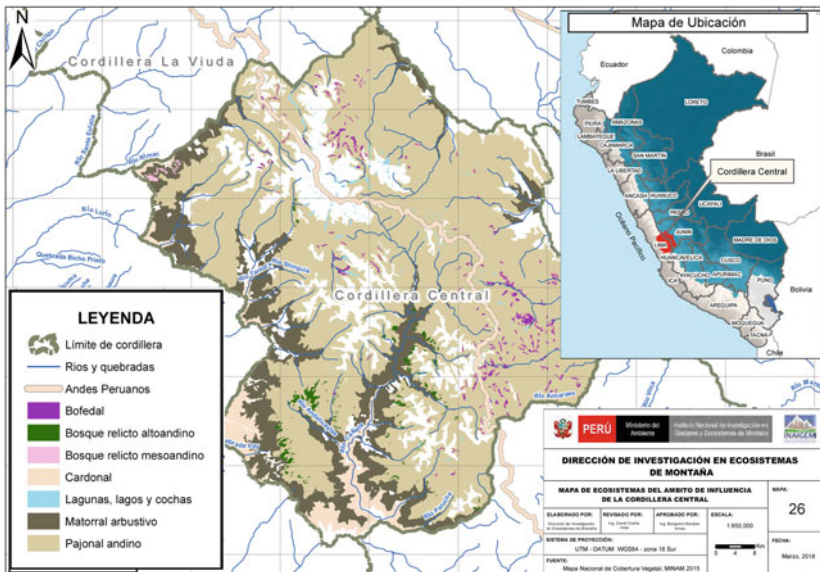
N

Cordillera La Viuda

Río Mirmac

Río Lurín

Quebrada Bicho Prieto

Cordillera Central

Río Cañete

Mapa de Ubicación

Ecuador

Colombia

TUMBES

PIURA

AMAZONAS

LORETO

LAMBAYEQUE

CAJAMARCA

SAN MARTIN

Brasil

LA LIBERTAD

Cordillera Central

ANCASH

HUANUCO

UCAYALI

Océano Pacífico

PASCO

JUNIN

LIMA

HUANCAVELICA

MADRE DE DIOS

CUSCO

ICA

AYACUCHO

APURIMAC

PUNO

Bolivia

AREQUIPA

MOQUEGUA

TACNA

Chile

LEYENDA

Límite de cordillera

Ríos y quebradas

Andes Peruanos

Bofedal

Bosque relicto altoandino

Bosque relicto mesoandino

Cardonal

Lagunas, lagos y cochas

Matorral arbustivo

Pajonal andino

PERÚ

Ministerio del Ambiente

Instituto Nacional de Investigación en Glaciares y Ecosistemas de Montaña

INAIGEM

DIRECCIÓN DE INVESTIGACIÓN EN ECOSISTEMAS DE MONTAÑA

MAPA DE ECOSISTEMAS DEL AMBITO DE INFLUENCIA DE LA CORDILLERA CENTRAL

MAPA:

26

ELABORADO POR:

Dirección de Investigación en Ecosistemas de Montaña

REVISADO POR:

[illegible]

APROBADO POR:

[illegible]

ESCALA:

1:850,000

SISTEMA DE PROYECCIÓN:

UTM - DATUM WGS84 - zone 18 Sur

0 4 8 Km

FECHA:

Marzo, 2018

FUENTE:

Mapa Nacional de Cobertura Vegetal, MINAM 2015